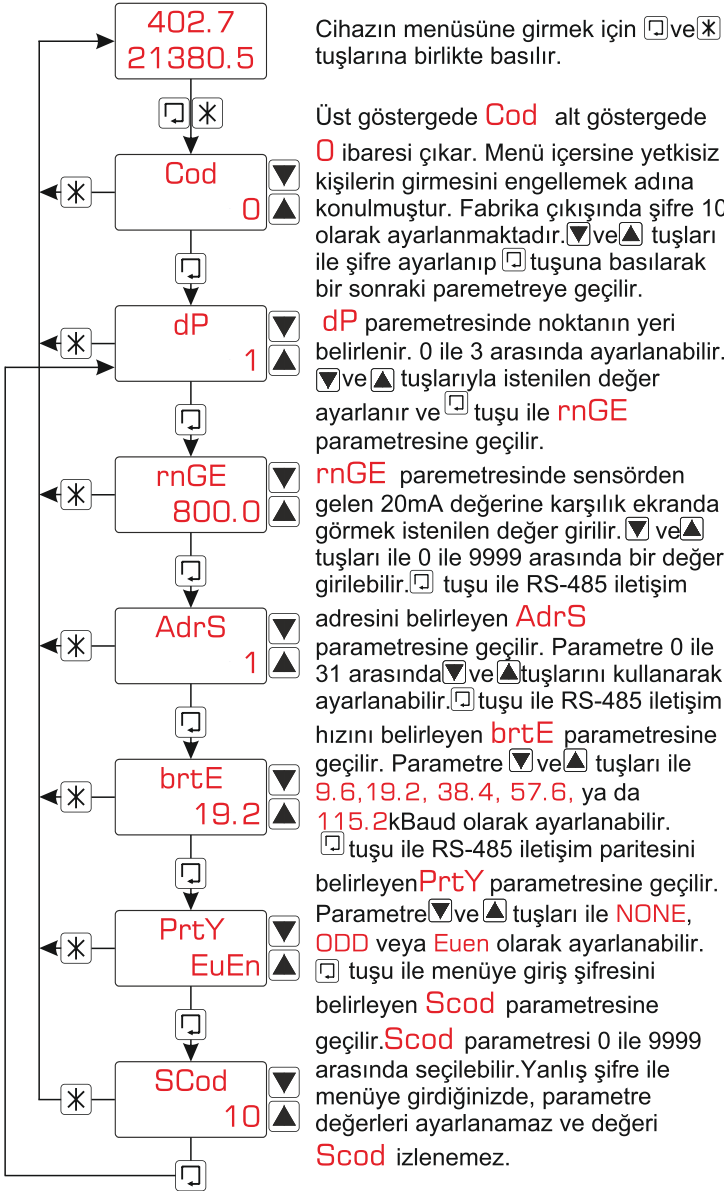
402.7
21380.5

Cod
0

dP
1

rnGE
800.0

AdrS
1

brtE
19.2

PrtY
EuEn

SCod
10

Cihazın menüsüne girmek için ⏎ ve ✳ tuşlarına birlikte basılır.

Üst göstergede Cod alt göstergede 0 ibaresi çıkar. Menü içersine yetkisiz kişilerin girmesini engellemek adına konulmuştur. Fabrika çıkışında şifre 10 olarak ayarlanmaktadır. ▼ ve ▲ tuşları ile şifre ayarlanıp ⏎ tuşuna basılarak bir sonraki paremetreye geçilir.

dP paremetresinde noktanın yeri belirlenir. 0 ile 3 arasında ayarlanabilir. ▼ ve ▲ tuşlarıyla istenilen değer ayarlanır ve ⏎ tuşu ile rnGE parametresine geçilir.

rnGE paremetresinde sensörden gelen 20mA değerine karşılık ekranda görmek istenilen değer girilir. ▼ ve ▲ tuşları ile 0 ile 9999 arasında bir değer girilebilir. ⏎ tuşu ile RS-485 iletişim adresini belirleyen AdrS parametresine geçilir. Parametre 0 ile 31 arasında ▼ ve ▲ tuşlarını kullanarak ayarlanabilir. ⏎ tuşu ile RS-485 iletişim hızını belirleyen brtE parametresine geçilir. Parametre ▼ ve ▲ tuşları ile 9.6,19.2, 38.4, 57.6, ya da 115.2kBaud olarak ayarlanabilir. ⏎ tuşu ile RS-485 iletişim paritesini belirleyenPrtY parametresine geçilir. Parametre ▼ ve ▲ tuşları ile NONE, ODD veya Euen olarak ayarlanabilir. ⏎ tuşu ile menüye giriş şifresini belirleyen Scod parametresine geçilir.Scod parametresi 0 ile 9999 arasında seçilebilir.Yanlış şifre ile menüye girdiğinizde, parametre değerleri ayarlanamaz ve değeri Scod izlenemez.